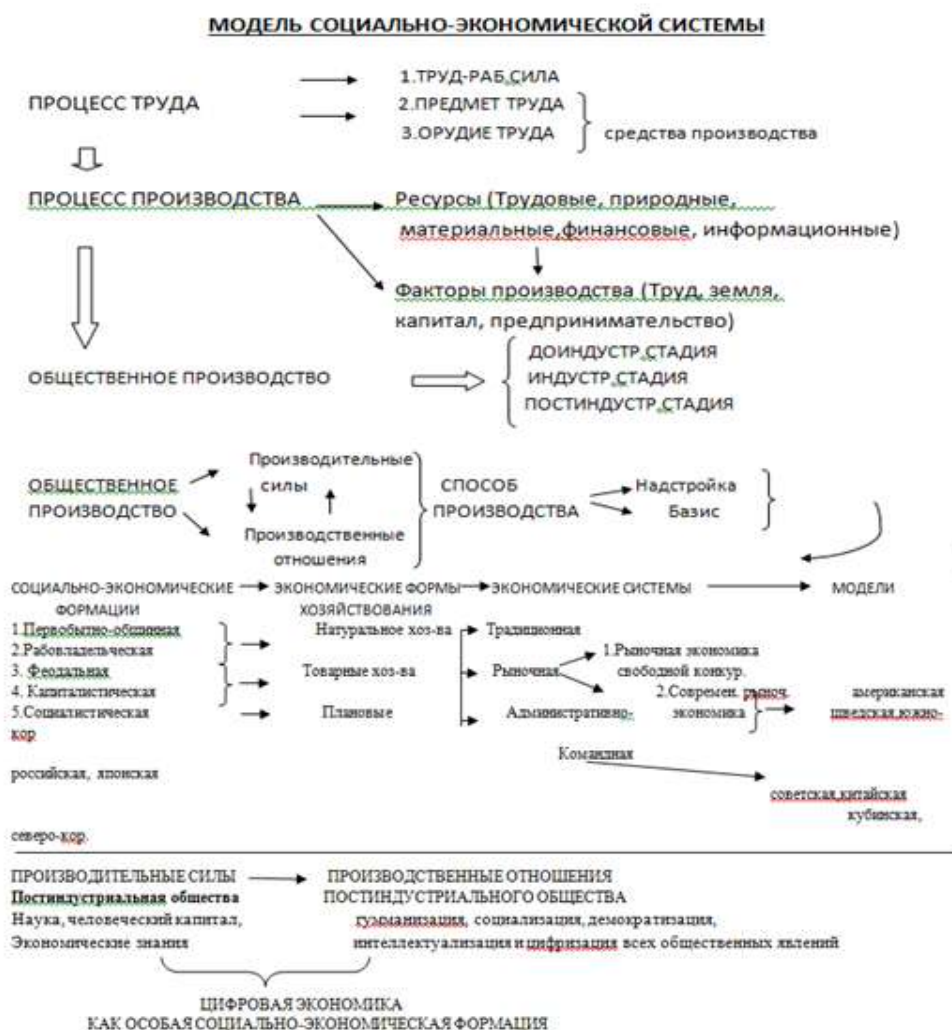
МОДЕЛЬ СОЦИАЛЬНО-ЭКОНОМИЧЕСКОЙ СИСТЕМЫ

ПРОЦЕСС ТРУДА

1.ТРУД-РАБ.СИЛА
2.ПРЕДМЕТ ТРУДА
3.ОРУДИЕ ТРУДА
средства производства

ПРОЦЕСС ПРОИЗВОДСТВА

Ресурсы (Трудовые, природные, материальные,финансовые, информационные)

Факторы производства (Труд, земля, капитал, предпринимательство)

ОБЩЕСТВЕННОЕ ПРОИЗВОДСТВО

ДОИНДУСТР.СТАДИЯ
ИНДУСТР.СТАДИЯ
ПОСТИНДУСТР.СТАДИЯ

ОБЩЕСТВЕННОЕ ПРОИЗВОДСТВО

Производительные силы
Производственные отношения

СПОСОБ ПРОИЗВОДСТВА

Надстройка
Базис

СОЦИАЛЬНО-ЭКОНОМИЧЕСКИЕ ФОРМАЦИИ

ЭКОНОМИЧЕСКИЕ ФОРМЫ ХОЗЯЙСТВОВАНИЯ

ЭКОНОМИЧЕСКИЕ СИСТЕМЫ

МОДЕЛИ

1.Первобытно-общинная
2.Рабовладельческая
3. Феодальная
4. Капиталистическая
5.Социалистическая

Натуральное хоз-ва
Товарные хоз-ва
Плановые

Традиционная
Рыночная
Административно-Командная

1.Рыночная экономика свободной конкур.
2.Современ. рыноч. экономика

американская шведская,южно-кор
российская, японская

советская,китайская кубинская, северо-кор.

ПРОИЗВОДИТЕЛЬНЫЕ СИЛЫ
Постиндустриальная общества
Наука, человеческий капитал, Экономические знания

ПРОИЗВОДСТВЕННЫЕ ОТНОШЕНИЯ ПОСТИНДУСТРИАЛЬНОГО ОБЩЕСТВА
гуманизация, социализация, демократизация, интеллектуализация и цифризация всех общественных явлений

ЦИФРОВАЯ ЭКОНОМИКА
КАК ОСОБАЯ СОЦИАЛЬНО-ЭКОНОМИЧЕСКАЯ ФОРМАЦИЯ